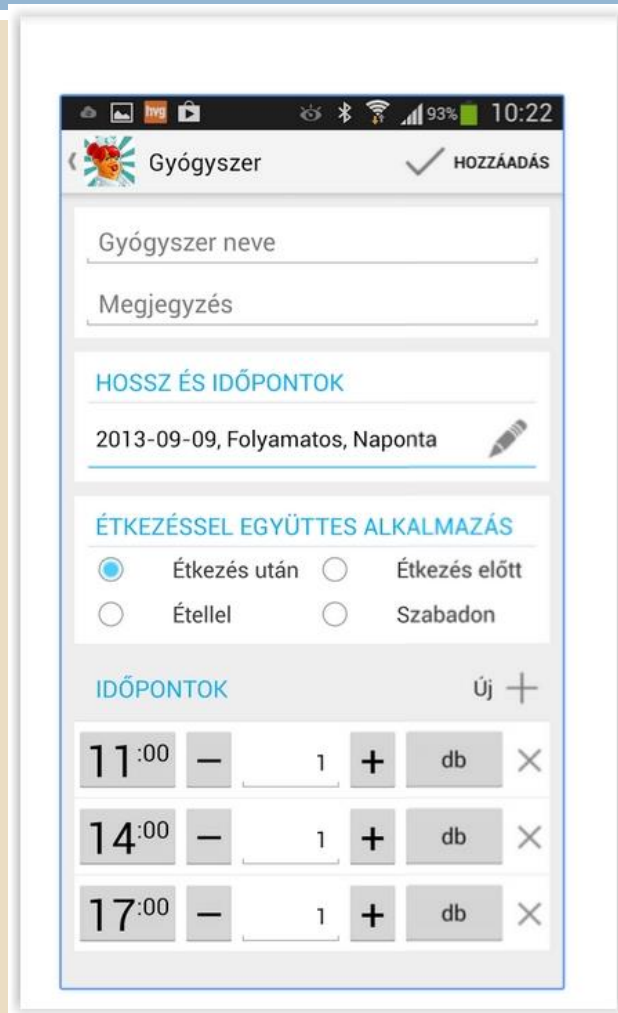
hvg 93% 10:22

Gyógyszer HOZZÁADÁS

Gyógyszer neve

Megjegyzés

HOSSZ ÉS IDŐPONTOK

2013-09-09, Folyamatos, Naponta

ÉTKEZÉSSEL EGYÜTTES ALKALMAZÁS

Étkezés után Étkezés előtt

Étellel Szabadon

IDŐPONTOK Új +

| $11^{:00}$ | – | 1 | + | db | × |
|---|---|---|---|---|---|
| $14^{:00}$ | – | 1 | + | db | × |
| $17^{:00}$ | – | 1 | + | db | × |